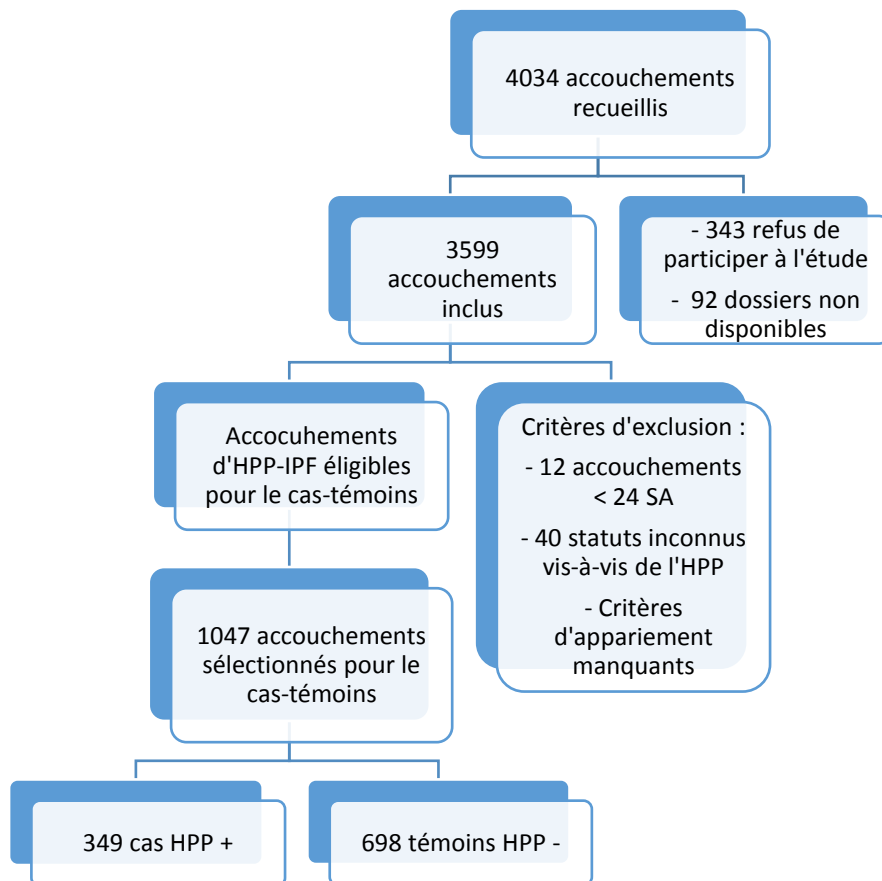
4034 accouchements recueillis

3599 accouchements inclus

- 343 refus de participer à l'étude

- 92 dossiers non disponibles

Accocuhements d'HPP-IPF éligibles pour le cas-témoins

Critères d'exclusion :

- 12 accouchements < 24 SA

- 40 statuts inconnus vis-à-vis de l'HPP

- Critères d'appariement manquants

1047 accouchements sélectionnés pour le cas-témoins

349 cas HPP +

698 témoins HPP -